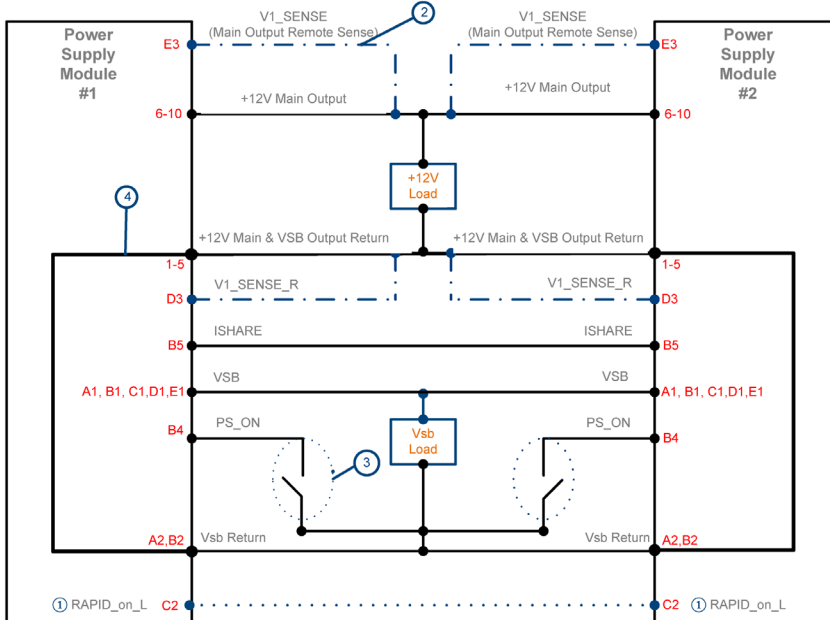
Power Supply Module #1

Power Supply Module #2

2

V1_SENSE (Main Output Remote Sense)

V1_SENSE (Main Output Remote Sense)

E3

E3

+12V Main Output

+12V Main Output

6-10

6-10

+12V Load

4

+12V Main & VSB Output Return

+12V Main & VSB Output Return

1-5

1-5

V1_SENSE_R

V1_SENSE_R

D3

D3

ISHARE

ISHARE

B5

B5

VSB

VSB

A1, B1, C1,D1,E1

A1, B1, C1,D1,E1

PS_ON

PS_ON

B4

B4

Vsb Load

3

A2,B2

Vsb Return

Vsb Return

A2,B2

1 RAPID_on_L

C2

C2

1 RAPID_on_L